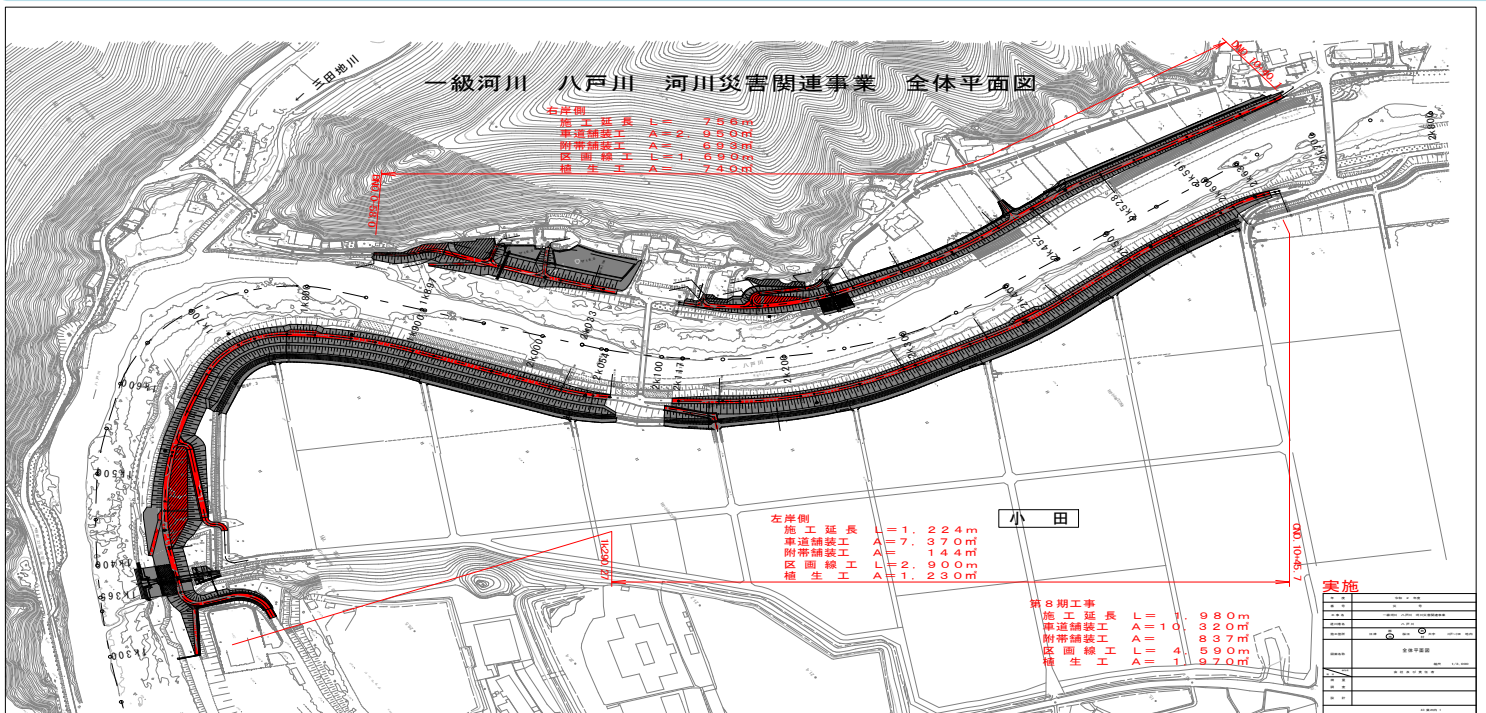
一級河川　八戸川　河川災害関連事業　全体平面図

三田地川

右岸側
施工延長　L＝　756m
車道舗装工　A＝2,950㎡
附帯舗装工　A＝　693㎡
区画線工　L＝1,690m
植生工　A＝　740㎡

小　田

左岸側
施工延長　L＝1,224m
車道舗装工　A＝7,370㎡
附帯舗装工　A＝　144㎡
区画線工　L＝2,900m
植生工　A＝1,230㎡

第8期工事
施工延長　L＝　1,980m
車道舗装工　A＝10,320㎡
附帯舗装工　A＝　837㎡
区画線工　L＝　4,590m
植生工　A＝　1,970㎡

実施

全体平面図